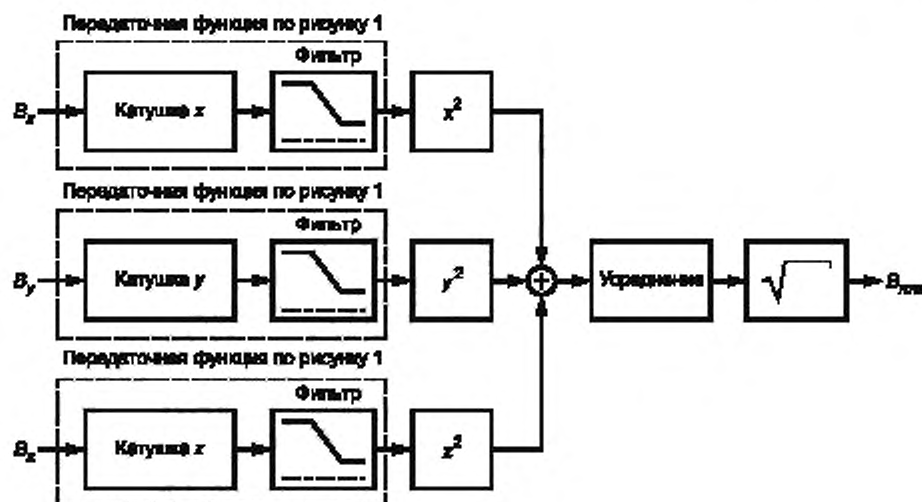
Передаточная функция по рисунку 1

Фильтр

$B_x$

Катушка x

$x^2$

Передаточная функция по рисунку 1

Фильтр

$B_y$

Катушка y

$y^2$

Усреднение

$\sqrt{\phantom{x}}$

$B_{rms}$

Передаточная функция по рисунку 1

Фильтр

$B_z$

Катушка z

$z^2$